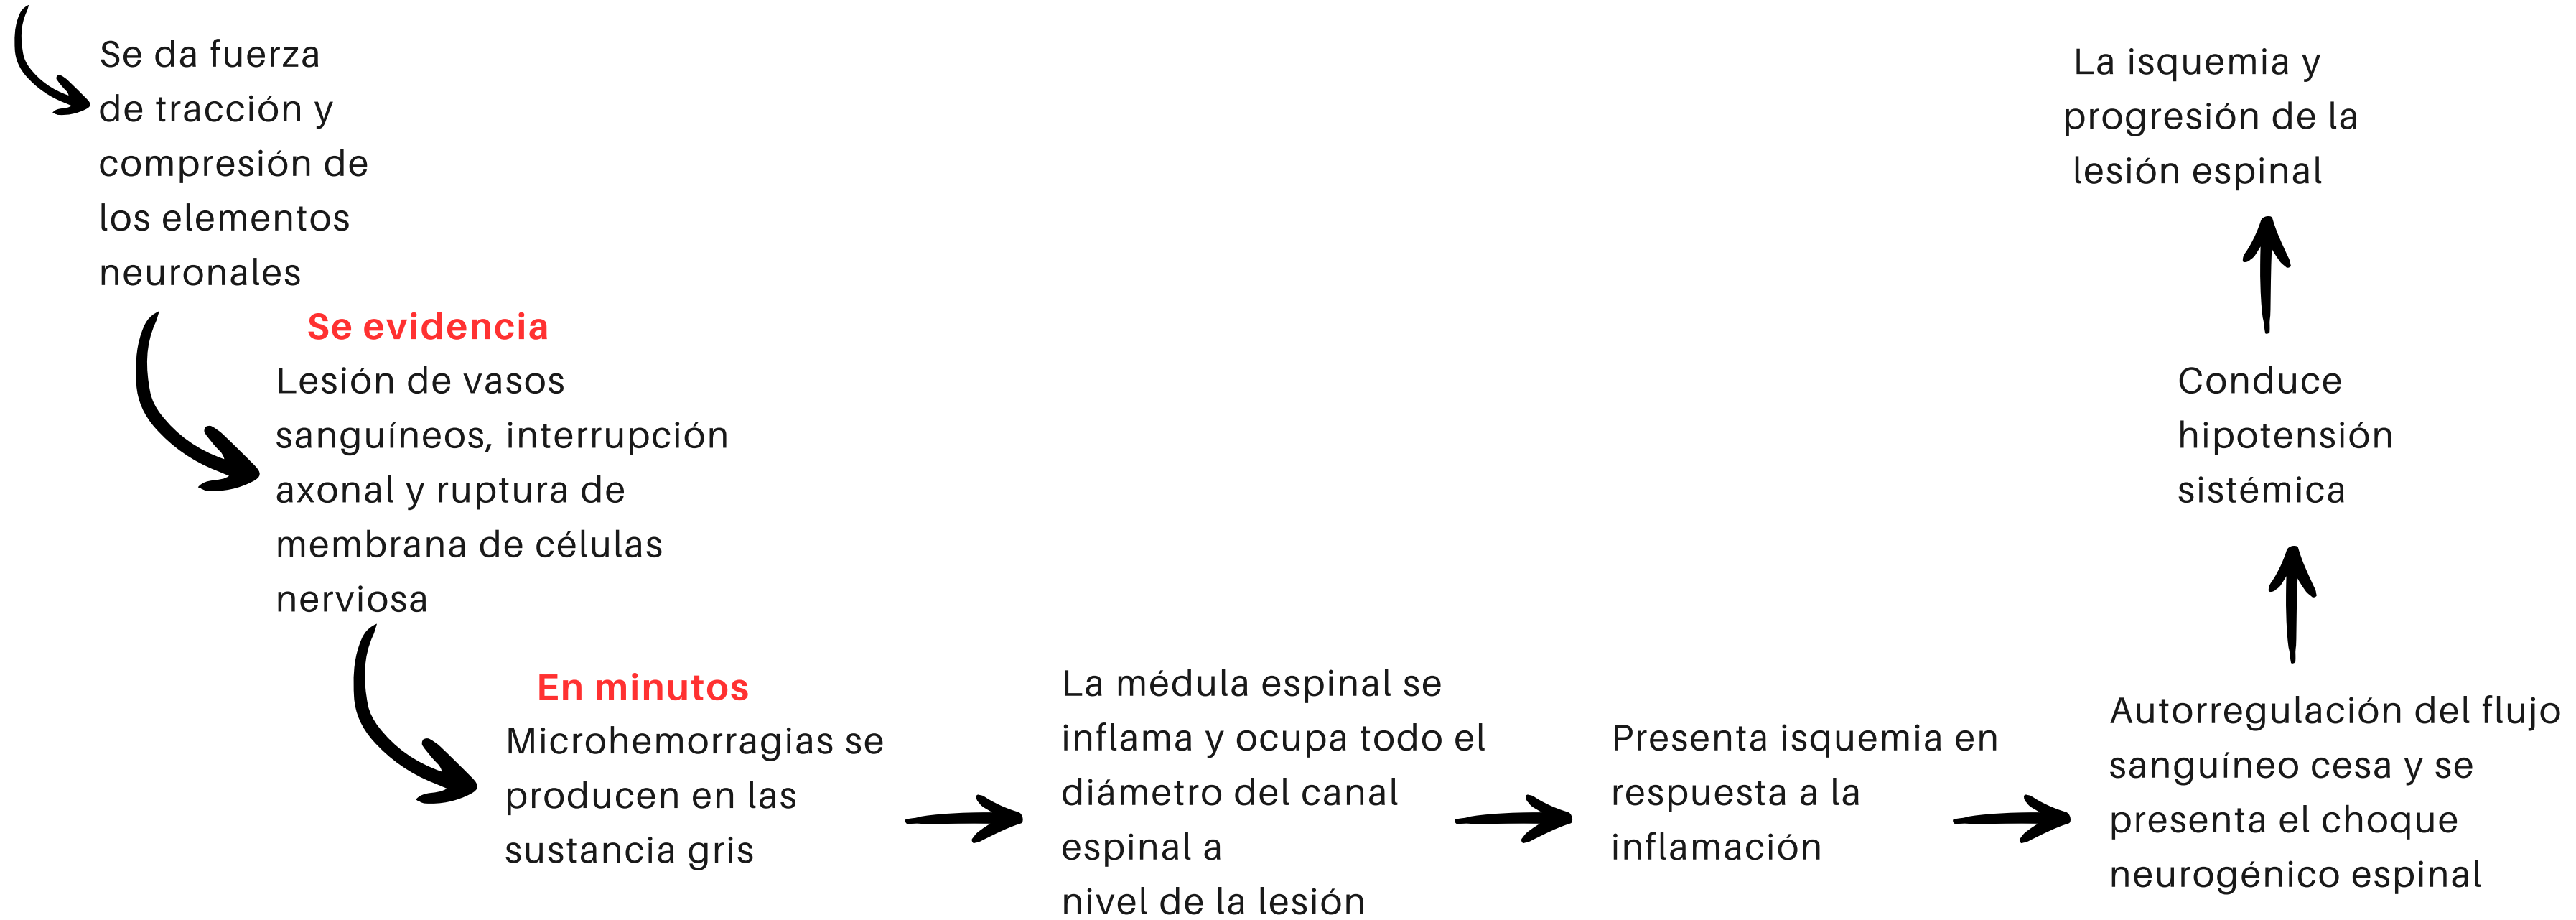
Se da fuerza de tracción y compresión de los elementos neuronales

Se evidencia
Lesión de vasos sanguíneos, interrupción axonal y ruptura de membrana de células nerviosa

En minutos
Microhemorragias se producen en las sustancia gris

La médula espinal se inflama y ocupa todo el diámetro del canal espinal a nivel de la lesión

Presenta isquemia en respuesta a la inflamación

Autorregulación del flujo sanguíneo cesa y se presenta el choque neurogénico espinal

Conduce hipotensión sistémica

La isquemia y progresión de la lesión espinal